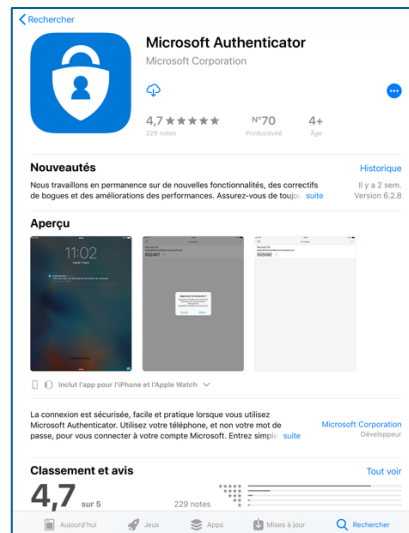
Rechercher

Microsoft Authenticator
Microsoft Corporation

4,7 ★★★★★
229 notes

N°70
Productivité

4+
Âge

Nouveautés
Historique

Nous travaillons en permanence sur de nouvelles fonctionnalités, des correctifs de bogues et des améliorations des performances. Assurez-vous de toujo suite

Il y a 2 sem.
Version 6.2.8

Aperçu

11:02

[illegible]

Inclut l'app pour l'iPhone et l'Apple Watch

La connexion est sécurisée, facile et pratique lorsque vous utilisez Microsoft Authenticator. Utilisez votre téléphone, et non votre mot de passe, pour vous connecter à votre compte Microsoft. Entrez simple suite

Microsoft Corporation
Développeur

Classement et avis
Tout voir

4,7 sur 5

229 notes

Aujourd'hui
Jeux
Apps
Mises à jour
Rechercher